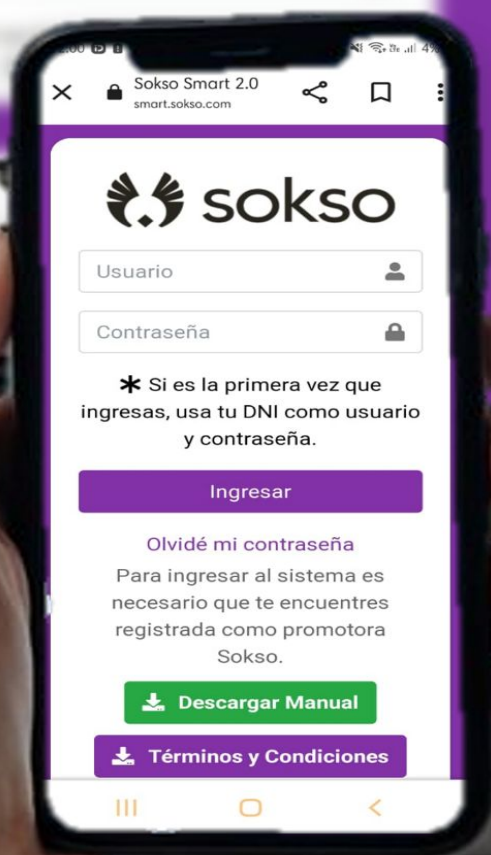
2:00 4%

Sokso Smart 2.0
smart.sokso.com

sokso

Usuario

Contraseña

✱ Si es la primera vez que ingresas, usa tu DNI como usuario y contraseña.

Ingresar

Olvidé mi contraseña

Para ingresar al sistema es necesario que te encuentres registrada como promotora Sokso.

Descargar Manual

Términos y Condiciones